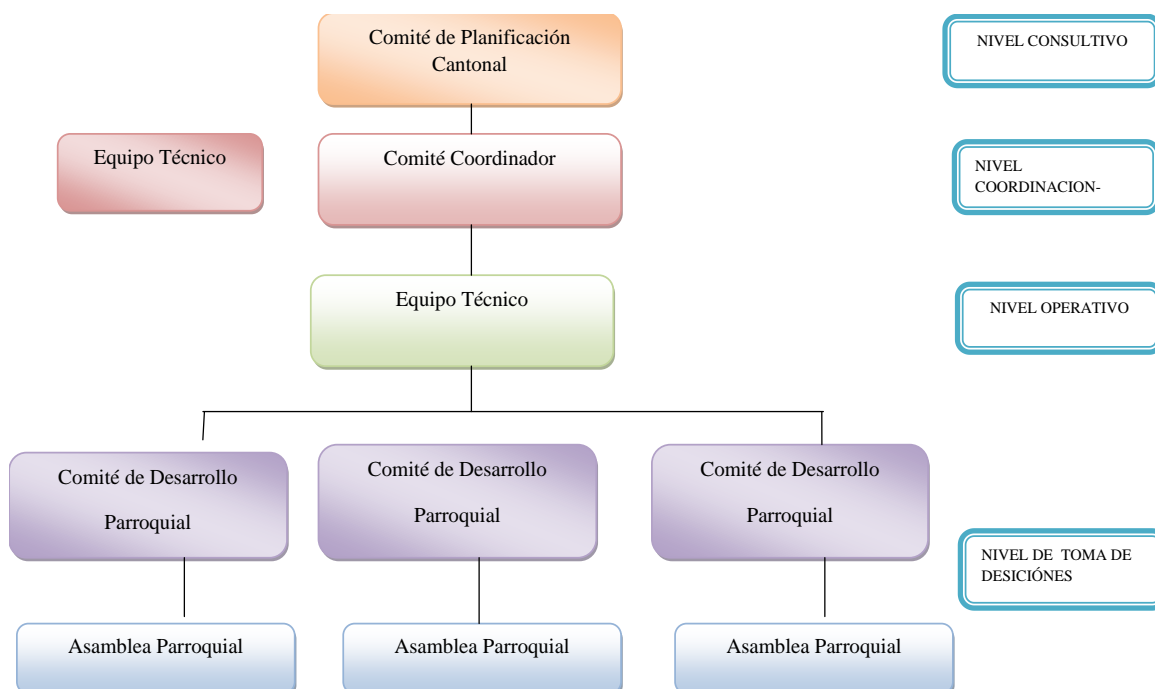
Comité de Planificación Cantonal

NIVEL CONSULTIVO

Equipo Técnico

Comité Coordinador

NIVEL COORDINACION-

Equipo Técnico

NIVEL OPERATIVO

Comité de Desarrollo Parroquial

Comité de Desarrollo Parroquial

Comité de Desarrollo Parroquial

NIVEL DE TOMA DE DESICIÓNES

Asamblea Parroquial

Asamblea Parroquial

Asamblea Parroquial